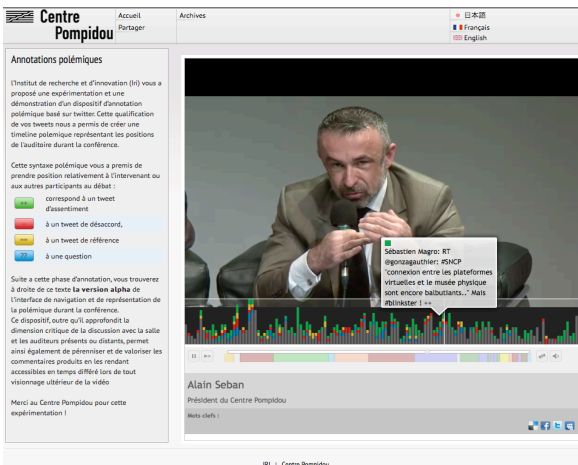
Centre Pompidou

Accueil
Partager

Archives

日本語
Français
English

Annotations polémiques

L'Institut de recherche et d'innovation (Iri) vous a proposé une expérimentation et une démonstration d'un dispositif d'annotation polémique basé sur twitter. Cette qualification de vos tweets nous a permis de créer une timeline polemique représentant les positions de l'auditoire durant la conférence.

Cette syntaxe polémique vous a permis de prendre position relativement à l'intervenant ou aux autres participants au débat :

++ correspond à un tweet d'assentiment

-- à un tweet de désaccord,

== à un tweet de référence

?? à une question

Suite a cette phase d'annotation, vous trouverez à droite de ce texte **la version alpha** de l'interface de navigation et de représentation de la polémique durant la conférence.
Ce dispositif, outre qu'il approfondit la dimension critique de la discussion avec la salle et les auditeurs présents ou distants, permet ainsi également de pérenniser et de valoriser les commentaires produits en les rendant accessibles en temps différé lors de tout visionnage ultérieur de la vidéo

Merci au Centre Pompidou pour cette expérimentation !

Sébastien Magro: RT @gonzagauthier: #SNCP "connexion entre les plateformes virtuelles et le musée physique sont encore balbutiants.." Mais #blinkster ! ++

Alain Seban
Président du Centre Pompidou

Mots-clefs :

IRI | Centre Pompidou